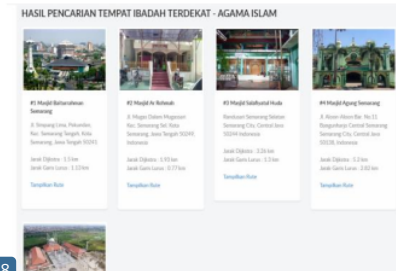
HASIL PENCARIAN TEMPAT IBADAH TERDEKAT - AGAMA ISLAM

#1 Masjid Baiturrahman Semarang

Jl. Simpang Lima, Pekunden, Kec. Semarang Tengah, Kota Semarang, Jawa Tengah 50241

Jarak Dijkstra : 1.1 km
Jarak Garis Lurus : 1.12 km

Tampilkan Rute

#2 Masjid Ar Rohmah

Jl. Magas Dalam Magasaan Kec. Semarang Ser, Kota Semarang, Jawa Tengah 50241 Indonesia

Jarak Dijkstra : 1.93 km
Jarak Garis Lurus : 0.77 km

Tampilkan Rute

#3 Masjid Salafiyatul Huda

Bendusari Semarang Selatan, Semarang City, Central Java 50244 Indonesia

Jarak Dijkstra : 2.26 km
Jarak Garis Lurus : 1.3 km

Tampilkan Rute

#4 Masjid Agung Semarang

Jl. Alun-Alun Bar. No.11, Bangunharjo Central Semarang Semarang City, Central Java 50138, Indonesia

Jarak Dijkstra : 3.2 km
Jarak Garis Lurus : 2.02 km

Tampilkan Rute

8